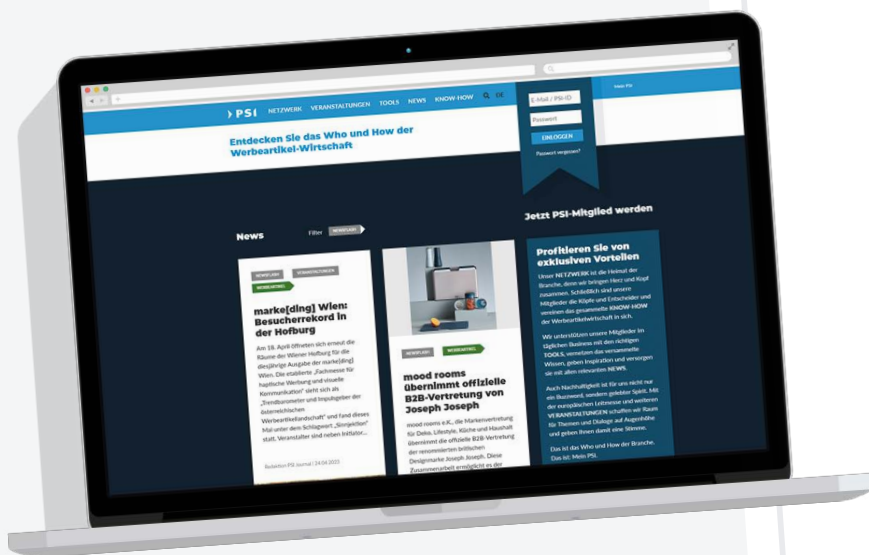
PSI NETZWERK VERANSTALTUNGEN TOOLS NEWS KNOW-HOW DE

E-Mail / PSI-ID
Passwort
EINLOGGEN
Passwort vergessen?

Entdecken Sie das Who und How der Werbeartikel-Wirtschaft

Jetzt PSI-Mitglied werden

News Filter NEWSFLASH

NEWSFLASH VERANSTALTUNGEN WERBEARTIKEL

marke[ding] Wien: Besucherrekord in der Hofburg

Am 18. April öffneten sich erneut die Räume der Wiener Hofburg für die diesjährige Ausgabe der marke[ding] Wien. Die etablierte „Fachmesse für haptische Werbung und visuelle Kommunikation" sieht sich als „Trendbarometer und Impulsgeber der österreichischen Werbeartikellandschaft" und fand dieses Mal unter dem Schlagwort „Sinnjektion" statt. Veranstalter sind neben Initiator...

Redaktion PSI Journal | 24.04.2023

NEWSFLASH WERBEARTIKEL

mood rooms übernimmt offizielle B2B-Vertretung von Joseph Joseph

mood rooms e.K., die Markenvertretung für Deko, Lifestyle, Küche und Haushalt übernimmt die offizielle B2B-Vertretung der renommierten britischen Designmarke Joseph Joseph. Diese Zusammenarbeit ermöglicht es der

Profitieren Sie von exklusiven Vorteilen

Unser NETZWERK ist die Heimat der Branche, denn wir bringen Herz und Kopf zusammen. Schließlich sind unsere Mitglieder die Köpfe und Entscheider und vereinen das gesammelte KNOW-HOW der Werbeartikelwirtschaft in sich.

Wir unterstützen unsere Mitglieder im täglichen Business mit den richtigen TOOLS, vernetzen das versammelte Wissen, geben Inspiration und versorgen sie mit allen relevanten NEWS.

Auch Nachhaltigkeit ist für uns nicht nur ein Buzzword, sondern gelebter Spirit. Mit der europäischen Leitmesse und weiteren VERANSTALTUNGEN schaffen wir Raum für Themen und Dialoge auf Augenhöhe und geben Ihnen damit eine Stimme.

Das ist das Who und How der Branche. Das ist: Mein PSI.